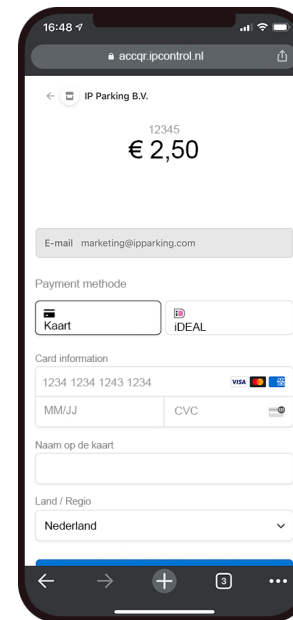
16:48

accqr.ipcontrol.nl

IP Parking B.V.

12345

€ 2,50

E-mail marketing@ipparking.com

Payment methode

Kaart

iDEAL

Card information

1234 1234 1243 1234

VISA

MM/JJ

CVC

Naam op de kaart

Land / Regio

Nederland

3